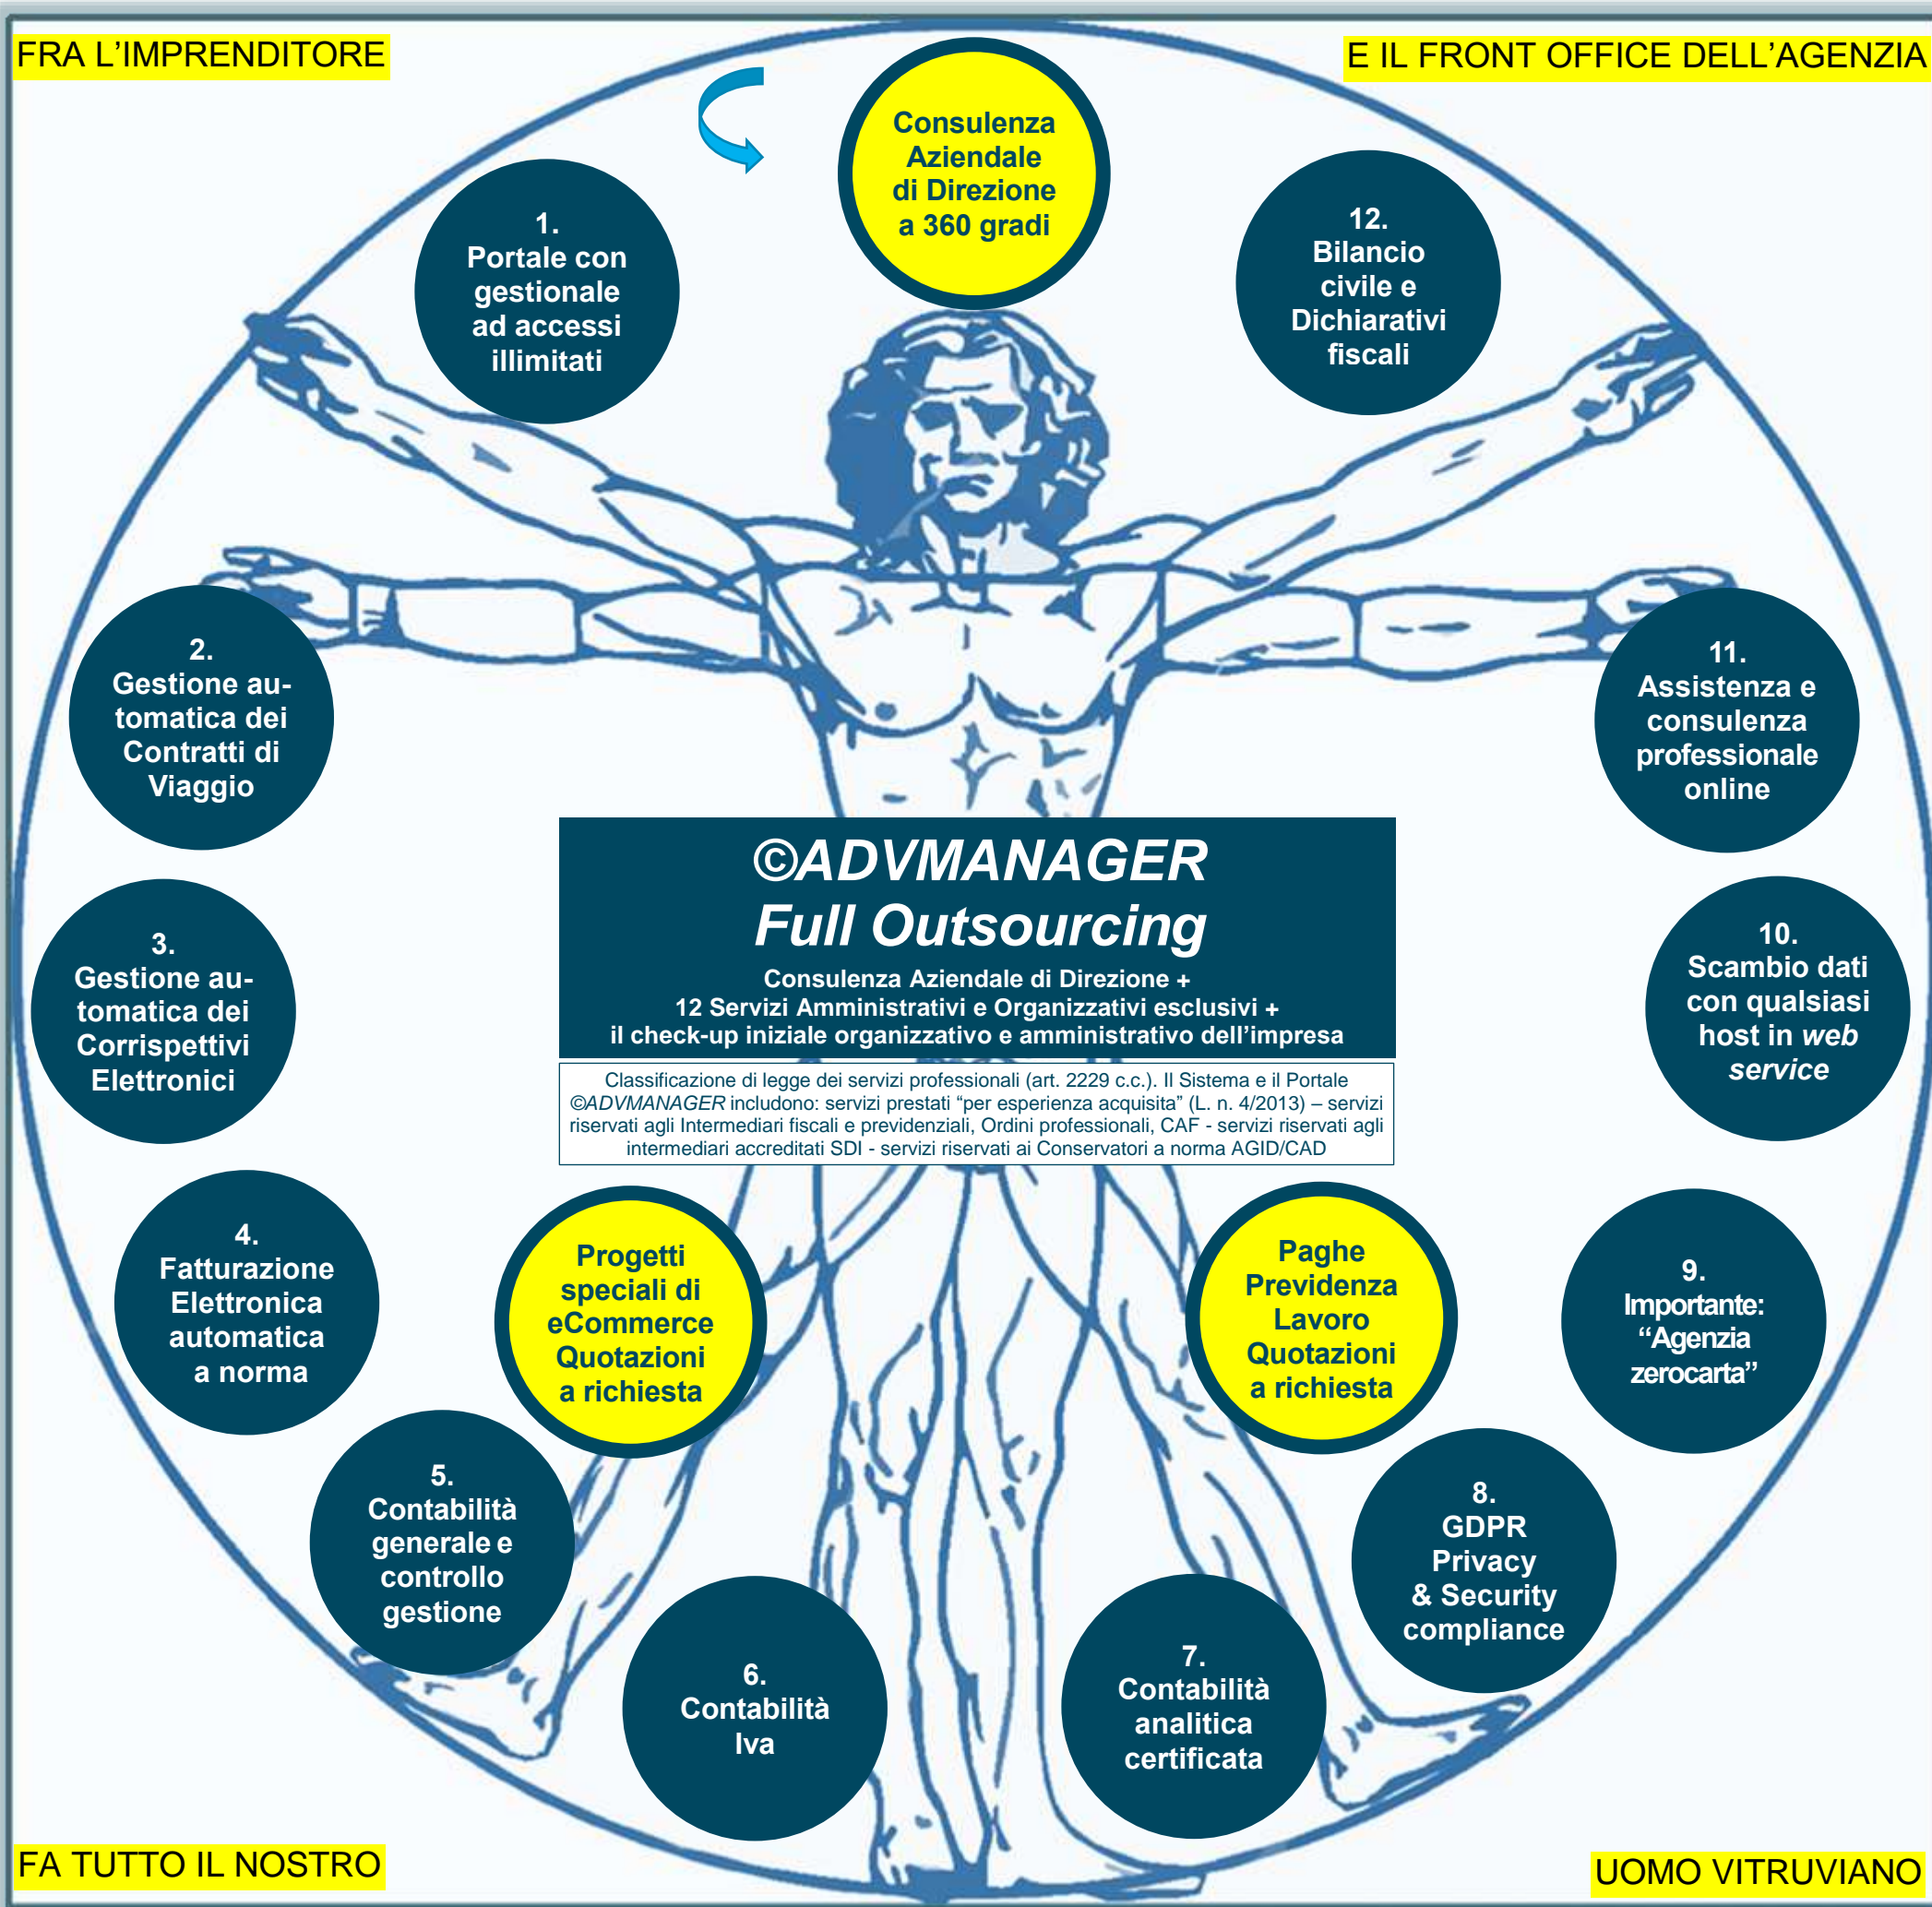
FRA L'IMPRENDITORE

E IL FRONT OFFICE DELL'AGENZIA

Consulenza Aziendale di Direzione a 360 gradi

1. Portale con gestionale ad accessi illimitati

12. Bilancio civile e Dichiarativi fiscali

2. Gestione automatica dei Contratti di Viaggio

11. Assistenza e consulenza professionale online

©ADVMANAGER
Full Outsourcing

Consulenza Aziendale di Direzione +
12 Servizi Amministrativi e Organizzativi esclusivi +
il check-up iniziale organizzativo e amministrativo dell'impresa

Classificazione di legge dei servizi professionali (art. 2229 c.c.). Il Sistema e il Portale ©ADVMANAGER includono: servizi prestati "per esperienza acquisita" (L. n. 4/2013) – servizi riservati agli Intermediari fiscali e previdenziali, Ordini professionali, CAF - servizi riservati agli intermediari accreditati SDI - servizi riservati ai Conservatori a norma AGID/CAD

3. Gestione automatica dei Corrispettivi Elettronici

10. Scambio dati con qualsiasi host in *web service*

4. Fatturazione Elettronica automatica a norma

Progetti speciali di eCommerce Quotazioni a richiesta

Paghe Previdenza Lavoro Quotazioni a richiesta

9. Importante: "Agenzia zerocarta"

5. Contabilità generale e controllo gestione

8. GDPR Privacy & Security compliance

6. Contabilità Iva

7. Contabilità analitica certificata

FA TUTTO IL NOSTRO

UOMO VITRUVIANO